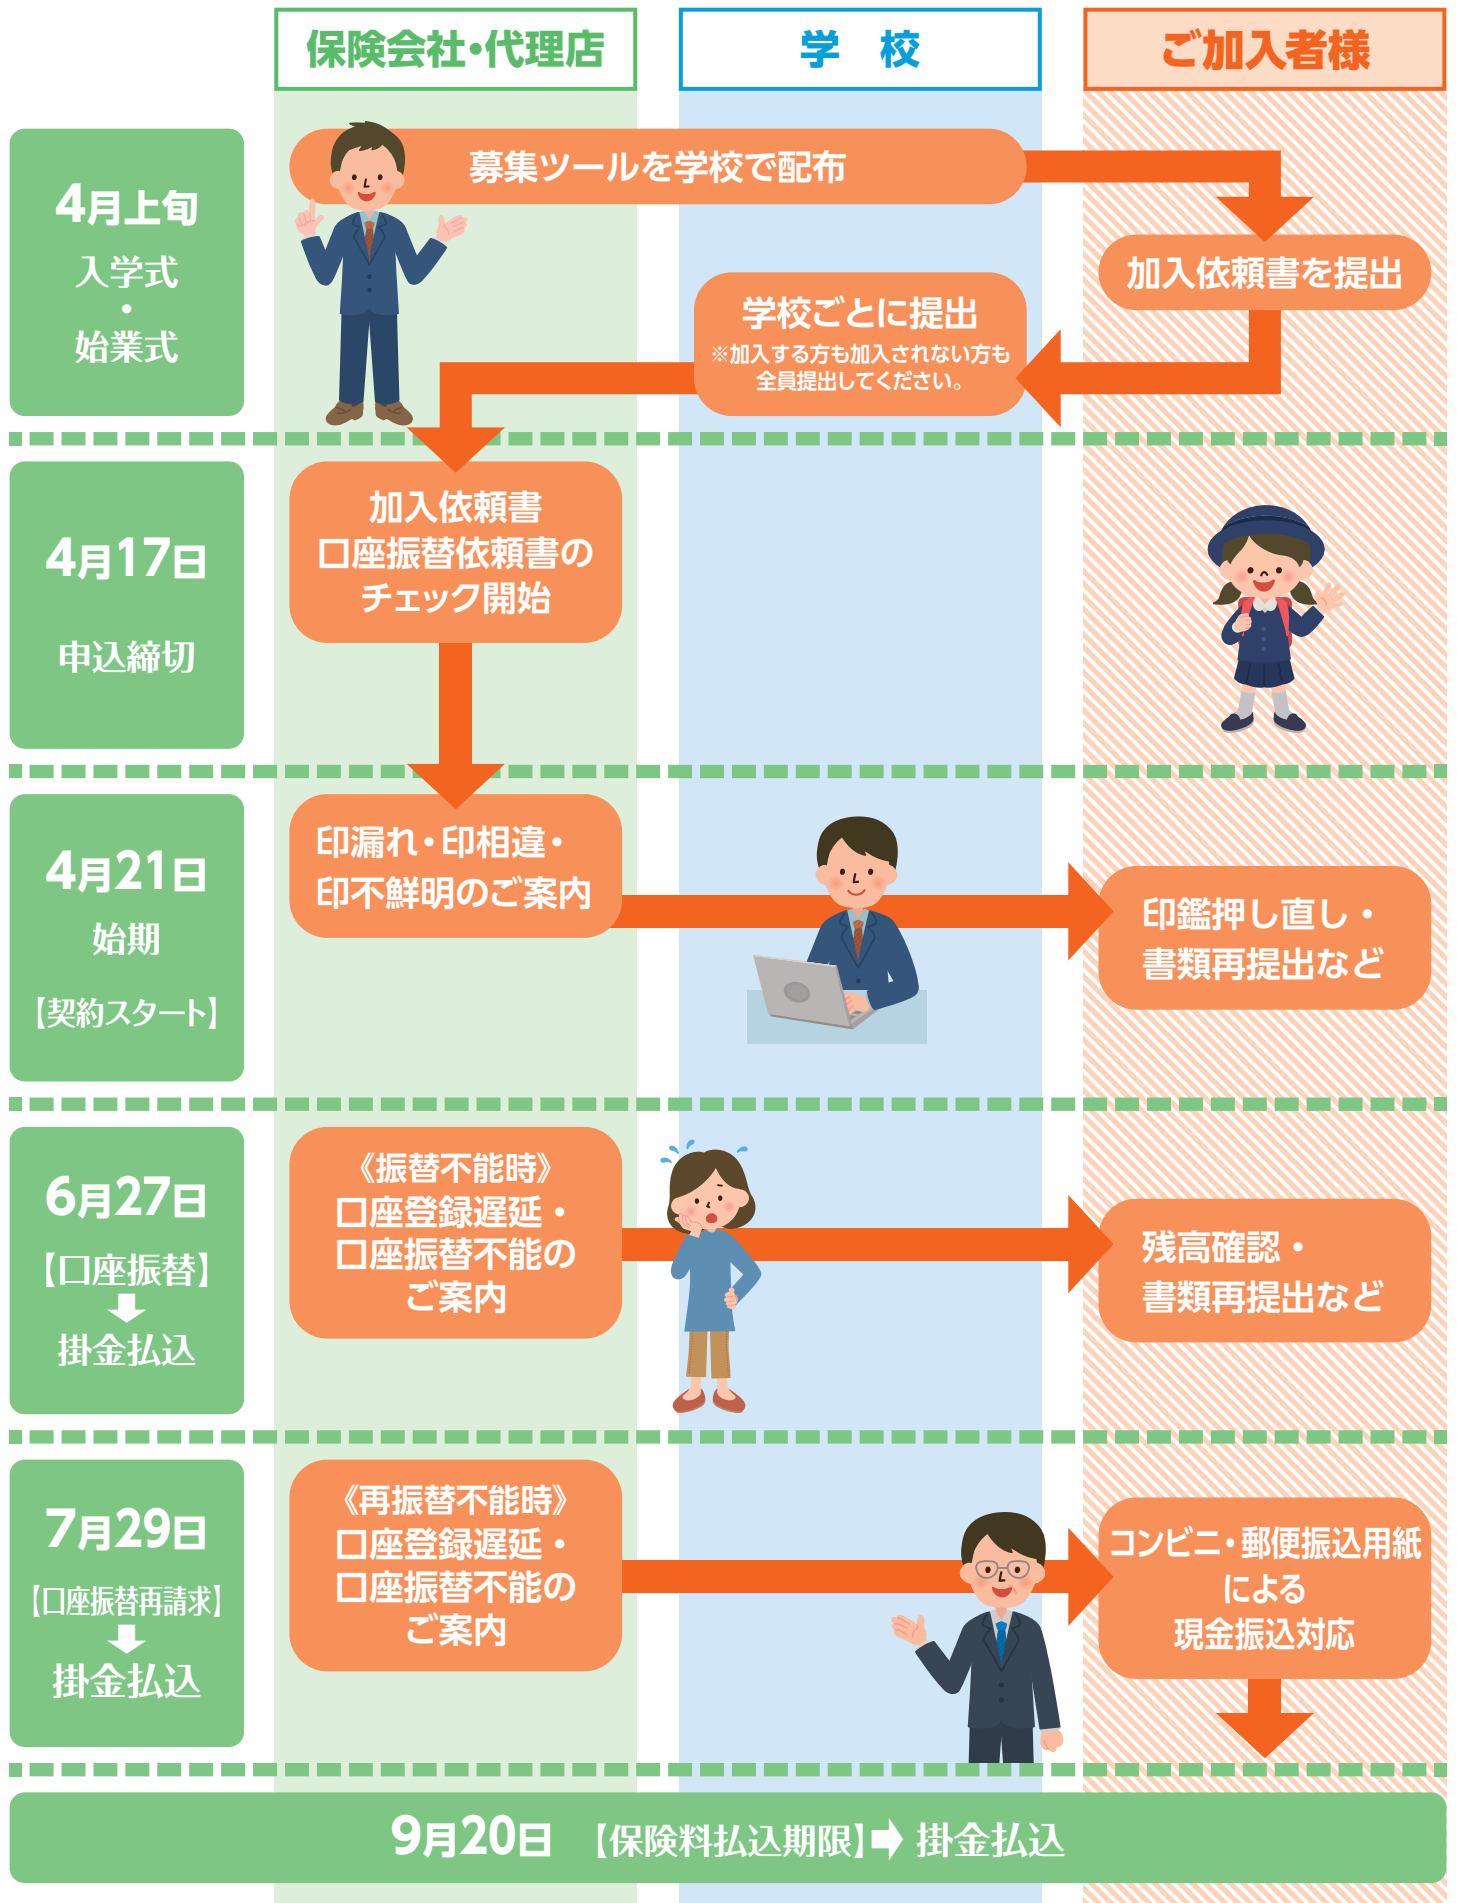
保険会社・代理店

学　校

ご加入者様

4月上旬
入学式
・
始業式

募集ツールを学校で配布

加入依頼書を提出

学校ごとに提出
※加入する方も加入されない方も全員提出してください。

4月17日
申込締切

加入依頼書
口座振替依頼書の
チェック開始

4月21日
始期
【契約スタート】

印漏れ・印相違・
印不鮮明のご案内

印鑑押し直し・
書類再提出など

6月27日
【口座振替】
掛金払込

《振替不能時》
口座登録遅延・
口座振替不能の
ご案内

残高確認・
書類再提出など

7月29日
【口座振替再請求】
掛金払込

《再振替不能時》
口座登録遅延・
口座振替不能の
ご案内

コンビニ・郵便振込用紙
による
現金振込対応

9月20日　【保険料払込期限】 掛金払込